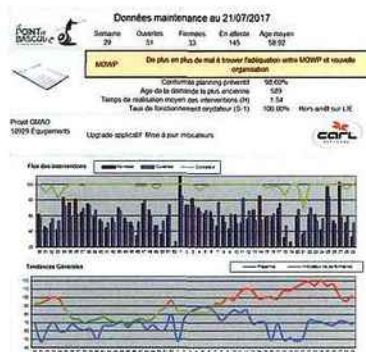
PONT de BASCULE

Données maintenance au 21/07/2017

| Semaine | Ouvertes | Fermées | En attente | Age moyen |
|---|---|---|---|---|
| 29 | 51 | 33 | 145 | 58.92 |

MOWP De plus en plus de mal à trouver l'adéquation entre MOWP et nouvelle organisation

Conformité planning préventif 98.60%
Age de la demande la plus ancienne 589
Temps de réalisation moyen des interventions (H) 1.54
Taux de fonctionnement oxydateur (S-1) 100.00% Hors arrêt sur LE

Projet GMAO
58929 Équipements

Upgrade applicatif Mise à jour mécadeurs

carl

Flux des interventions

Tendances Générales